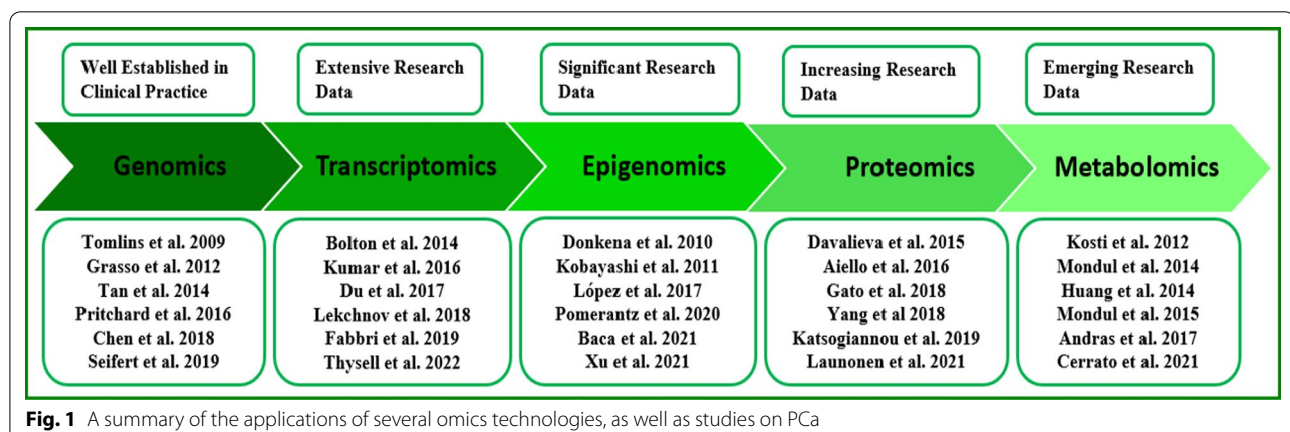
Well Established in Clinical Practice

Extensive Research Data

Significant Research Data

Increasing Research Data

Emerging Research Data

Genomics

Transcriptomics

Epigenomics

Proteomics

Metabolomics

Tomlins et al. 2009
Grasso et al. 2012
Tan et al. 2014
Pritchard et al. 2016
Chen et al. 2018
Seifert et al. 2019

Bolton et al. 2014
Kumar et al. 2016
Du et al. 2017
Lekchnov et al. 2018
Fabbri et al. 2019
Thysell et al. 2022

Donkena et al. 2010
Kobayashi et al. 2011
López et al. 2017
Pomerantz et al. 2020
Baca et al. 2021
Xu et al. 2021

Davalieva et al. 2015
Aiello et al. 2016
Gato et al. 2018
Yang et al 2018
Katsogiannou et al. 2019
Launonen et al. 2021

Kosti et al. 2012
Mondul et al. 2014
Huang et al. 2014
Mondul et al. 2015
Andras et al. 2017
Cerrato et al. 2021

Fig. 1 A summary of the applications of several omics technologies, as well as studies on PCa